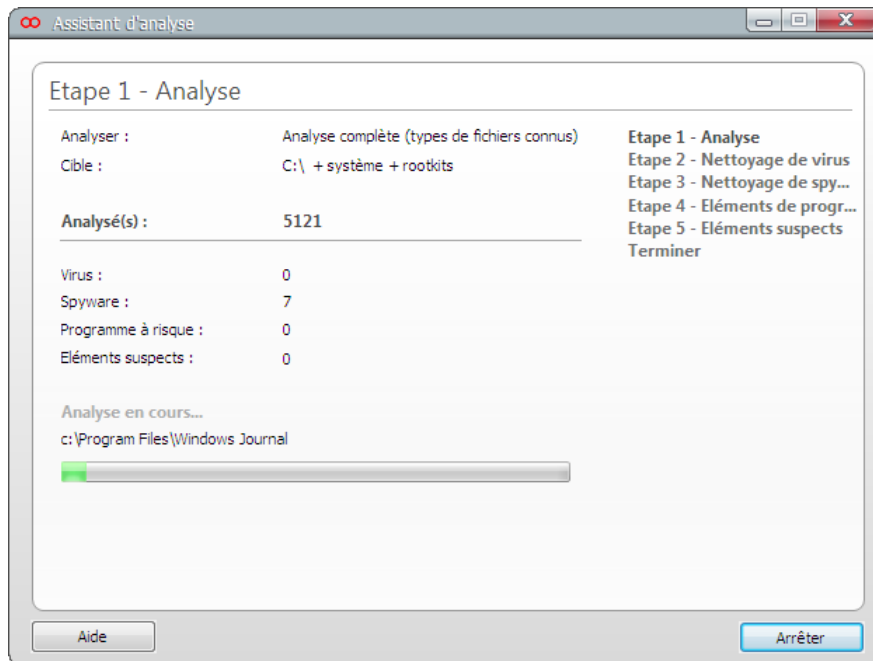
Assistant d'analyse

Etape 1 - Analyse

| | |
|---|---|
| Analyser : | Analyse complète (types de fichiers connus) |
| Cible : | C:\ + système + rootkits |
| **Analysé(s) :** | **5121** |
| Virus : | 0 |
| Spyware : | 7 |
| Programme à risque : | 0 |
| Eléments suspects : | 0 |

Analyse en cours...
c:\Program Files\Windows Journal

Etape 1 - Analyse
Etape 2 - Nettoyage de virus
Etape 3 - Nettoyage de spy...
Etape 4 - Eléments de progr...
Etape 5 - Eléments suspects
Terminer

Aide
Arrêter